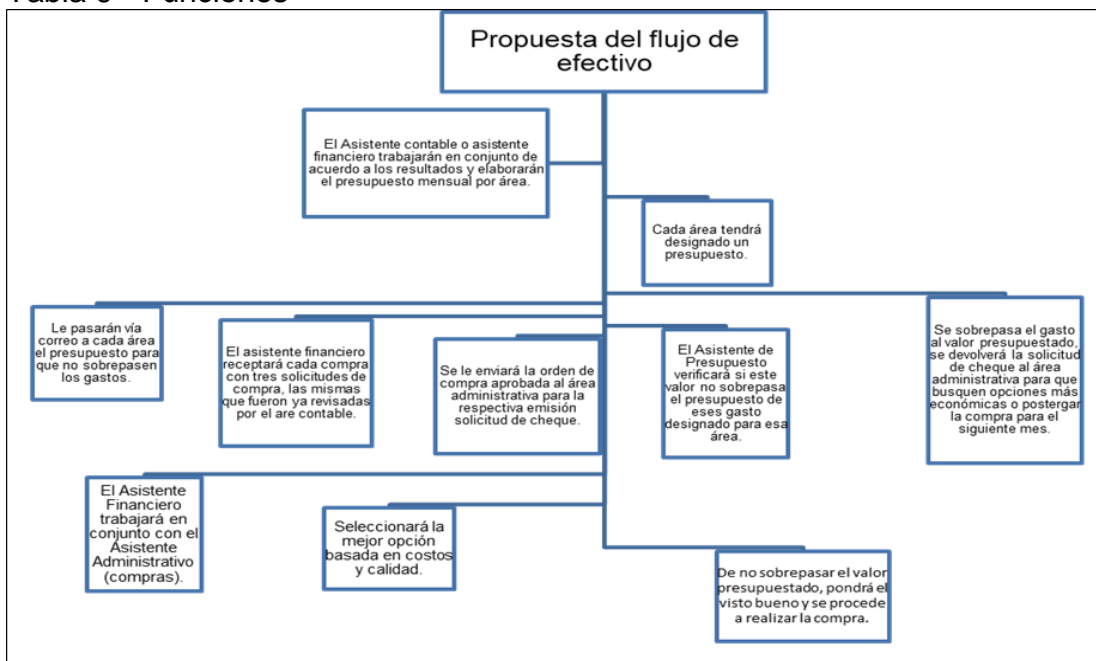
Tabla 5 - Funciones

Propuesta del flujo de efectivo

El Asistente contable o asistente financiero trabajarán en conjunto de acuerdo a los resultados y elaborarán el presupuesto mensual por área.

Cada área tendrá designado un presupuesto.

Le pasarán vía correo a cada área el presupuesto para que no sobrepasen los gastos.

El asistente financiero receptará cada compra con tres solicitudes de compra, las mismas que fueron ya revisadas por el are contable.

Se le enviará la orden de compra aprobada al área administrativa para la respectiva emisión solicitud de cheque.

El Asistente de Presupuesto verificará si este valor no sobrepasa el presupuesto de eses gasto designado para esa área.

Se sobrepasa el gasto al valor presupuestado, se devolverá la solicitud de cheque al área administrativa para que busquen opciones más económicas o postergar la compra para el siguiente mes.

El Asistente Financiero trabajará en conjunto con el Asistente Administrativo (compras).

Seleccionará la mejor opción basada en costos y calidad.

De no sobrepasar el valor presupuestado, pondrá el visto bueno y se procede a realizar la compra.